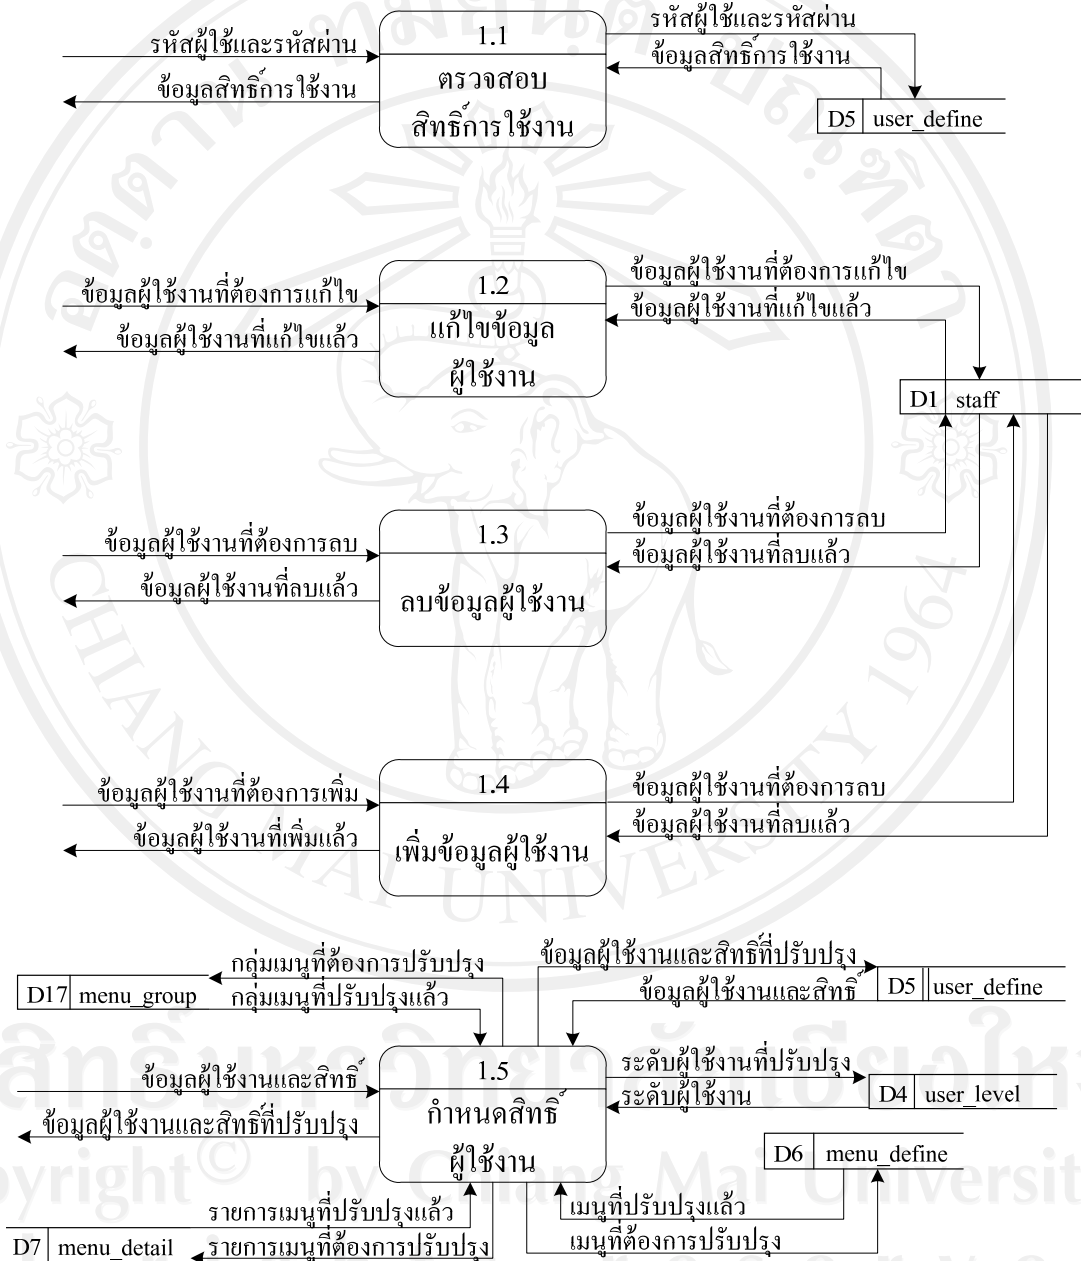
รหัสผู้ใช้และรหัสผ่าน

ข้อมูลสิทธิ์การใช้งาน

1.1

ตรวจสอบสิทธิ์การใช้งาน

รหัสผู้ใช้และรหัสผ่าน

ข้อมูลสิทธิ์การใช้งาน

D5 user_define

ข้อมูลผู้ใช้งานที่ต้องการแก้ไข

ข้อมูลผู้ใช้งานที่แก้ไขแล้ว

1.2

แก้ไขข้อมูลผู้ใช้งาน

ข้อมูลผู้ใช้งานที่ต้องการแก้ไข

ข้อมูลผู้ใช้งานที่แก้ไขแล้ว

D1 staff

ข้อมูลผู้ใช้งานที่ต้องการลบ

ข้อมูลผู้ใช้งานที่ลบแล้ว

1.3

ลบข้อมูลผู้ใช้งาน

ข้อมูลผู้ใช้งานที่ต้องการลบ

ข้อมูลผู้ใช้งานที่ลบแล้ว

ข้อมูลผู้ใช้งานที่ต้องการเพิ่ม

ข้อมูลผู้ใช้งานที่เพิ่มแล้ว

1.4

เพิ่มข้อมูลผู้ใช้งาน

ข้อมูลผู้ใช้งานที่ต้องการลบ

ข้อมูลผู้ใช้งานที่ลบแล้ว

กลุ่มเมนูที่ต้องการปรับปรุง

D17 menu_group

กลุ่มเมนูที่ปรับปรุงแล้ว

ข้อมูลผู้ใช้งานและสิทธิ์ที่ปรับปรุง

ข้อมูลผู้ใช้งานและสิทธิ์

D5 user_define

ข้อมูลผู้ใช้งานและสิทธิ์

ข้อมูลผู้ใช้งานและสิทธิ์ที่ปรับปรุง

1.5

กำหนดสิทธิ์ผู้ใช้งาน

ระดับผู้ใช้งานที่ปรับปรุง

ระดับผู้ใช้งาน

D4 user_level

D6 menu_define

รายการเมนูที่ปรับปรุงแล้ว

D7 menu_detail

รายการเมนูที่ต้องการปรับปรุง

เมนูที่ปรับปรุงแล้ว

เมนูที่ต้องการปรับปรุง